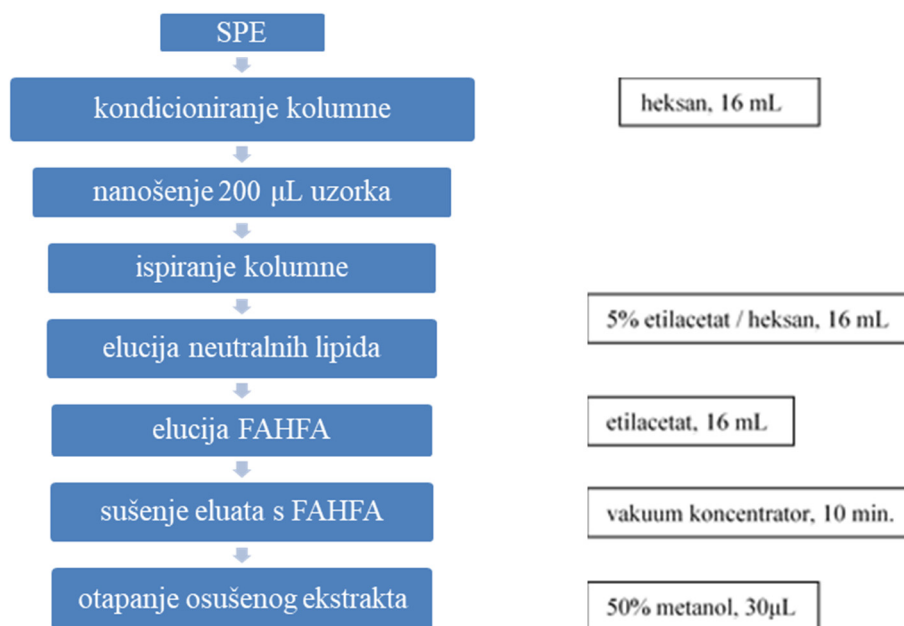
SPE

kondicioniranje kolumne

heksan, 16 mL

nanošenje 200 μL uzorka

ispiranje kolumne

5% etilacetat / heksan, 16 mL

elucija neutralnih lipida

elucija FAHFA

etilacetat, 16 mL

sušenje eluata s FAHFA

vakuum koncentrator, 10 min.

otapanje osušenog ekstrakta

50% metanol, 30μL